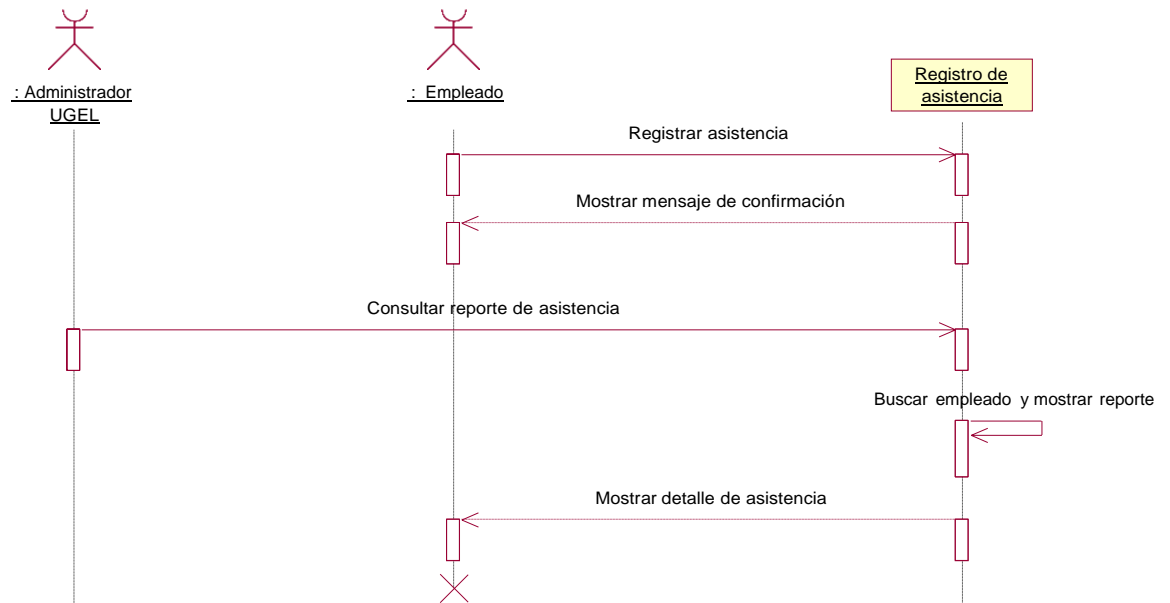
: Administrador UGEL

: Empleado

Registro de asistencia

Registrar asistencia

Mostrar mensaje de confirmación

Consultar reporte de asistencia

Buscar empleado y mostrar reporte

Mostrar detalle de asistencia